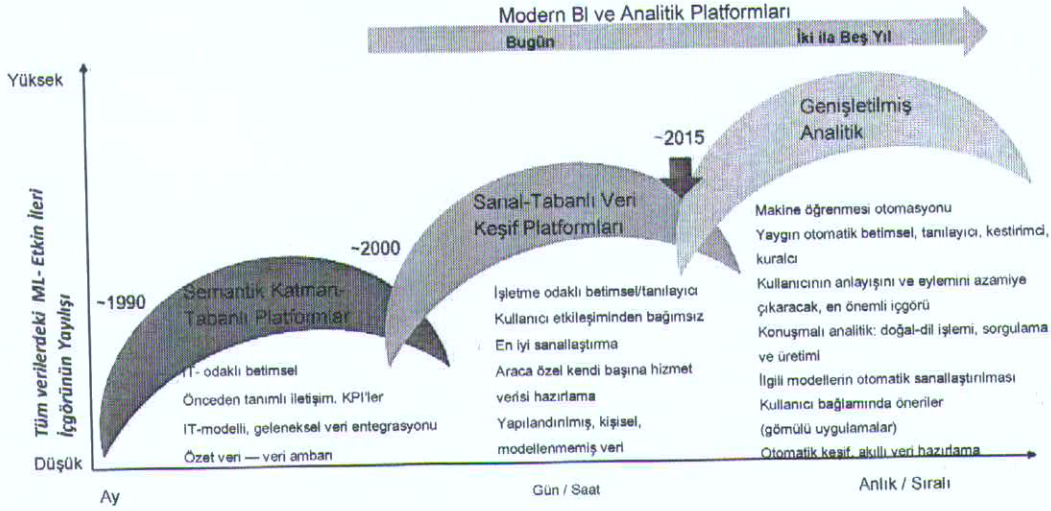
Modern BI ve Analitik Platformları

Bugün

İki ila Beş Yıl

Yüksek

Tüm verilerdeki ML- Etkin İleri İçgörünün Yayılışı

Düşük

Ay

Gün / Saat

Anlık / Sıralı

~1990

Semantik Katman-Tabanlı Platformlar

IT- odaklı betimsel

Önceden tanımlı iletişim, KPI'ler

IT-modelli, geleneksel veri entegrasyonu

Özet veri — veri ambarı

~2000

Sanal-Tabanlı Veri Keşif Platformları

İşletme odaklı betimsel/tanılayıcı

Kullanıcı etkileşiminden bağımsız

En iyi sanallaştırma

Araca özel kendi başına hizmet verisi hazırlama

Yapılandırılmış, kişisel, modellenmemiş veri

~2015

Genişletilmiş Analitik

Makine öğrenmesi otomasyonu

Yaygın otomatik betimsel, tanılayıcı, kestirimci, kuralcı

Kullanıcının anlayışını ve eylemini azamiye çıkaracak, en önemli içgörü

Konuşmalı analitik: doğal-dil işlemi, sorgulama ve üretimi

İlgili modellerin otomatik sanallaştırılması

Kullanıcı bağlamında öneriler (gömülü uygulamalar)

Otomatik keşif, akıllı veri hazırlama